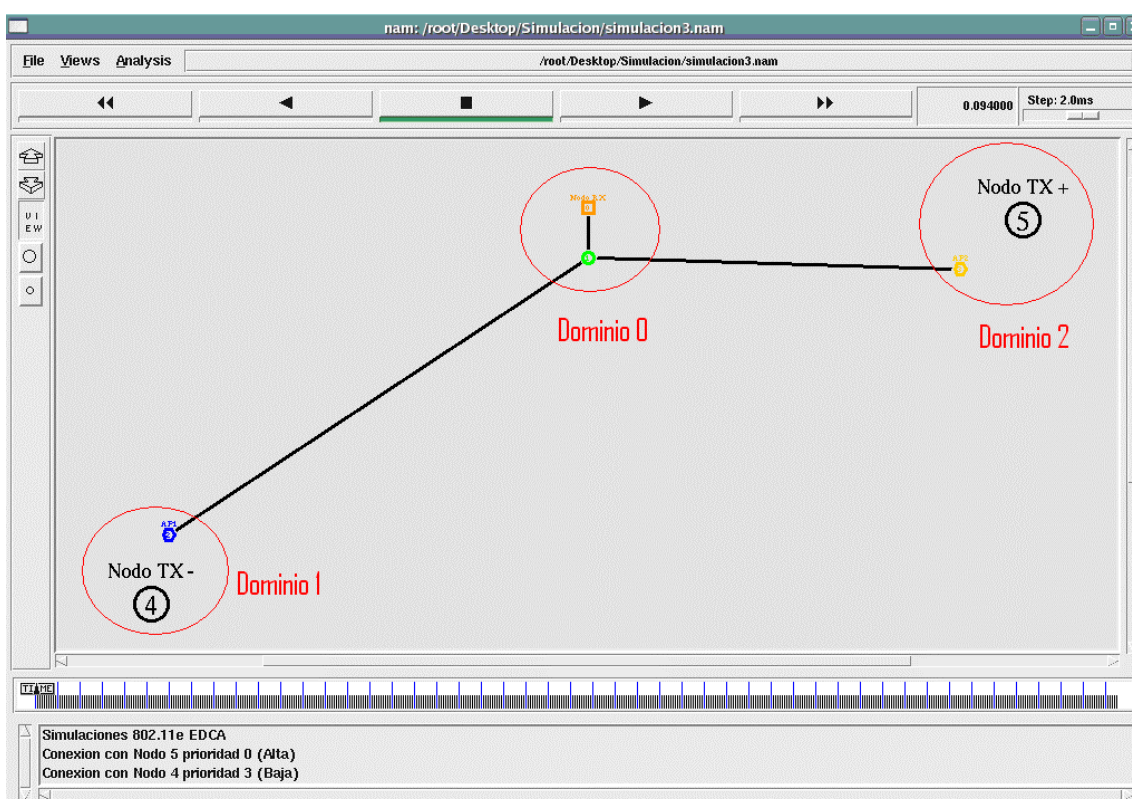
nam: /root/Desktop/Simulacion/simulacion3.nam

File Views Analysis

/root/Desktop/Simulacion/simulacion3.nam

0.094000

Step: 2.0ms

VIEW

Nodo RX

Nodo TX +

5

AP2

Dominio 0

Dominio 2

AP1

Nodo TX -

4

Dominio 1

TIME

Simulaciones 802.11e EDCA
Conexion con Nodo 5 prioridad 0 (Alta)
Conexion con Nodo 4 prioridad 3 (Baja)